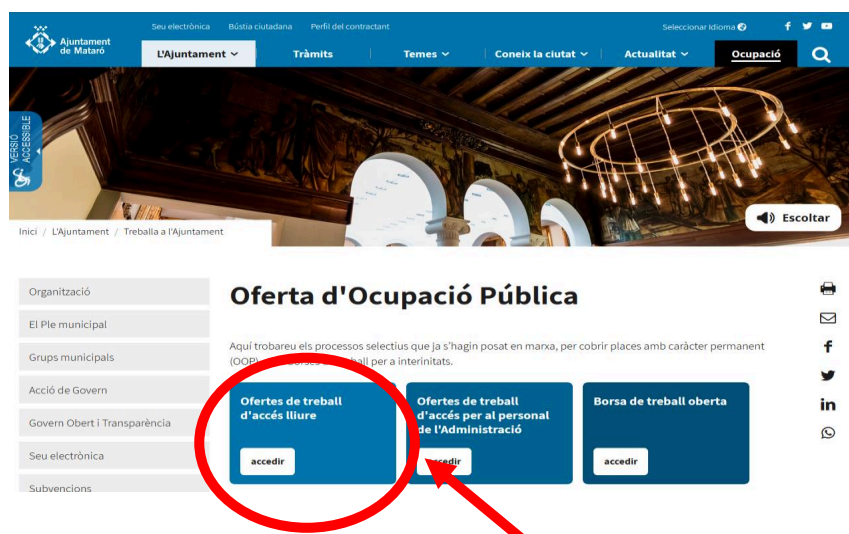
Ajuntament de Mataró

Seu electrònica Bústia ciutadana Perfil del contractant

Seleccionar Idioma

L'Ajuntament Tràmits Temes Coneix la ciutat Actualitat Ocupació

VERSIÓ ACCESSIBLE

Escoltar

Inici / L'Ajuntament / Treballa a l'Ajuntament

Organització
El Ple municipal
Grups municipals
Acció de Govern
Govern Obert i Transparència
Seu electrònica
Subvencions

Oferta d'Ocupació Pública

Aquí trobareu els processos selectius que ja s'hagin posat en marxa, per cobrir places amb caràcter permanent (OOP) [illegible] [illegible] treball per a interinitats.

Ofertes de treball d'accés lliure
accedir

Ofertes de treball d'accés per al personal de l'Administració
accedir

Borsa de treball oberta
accedir